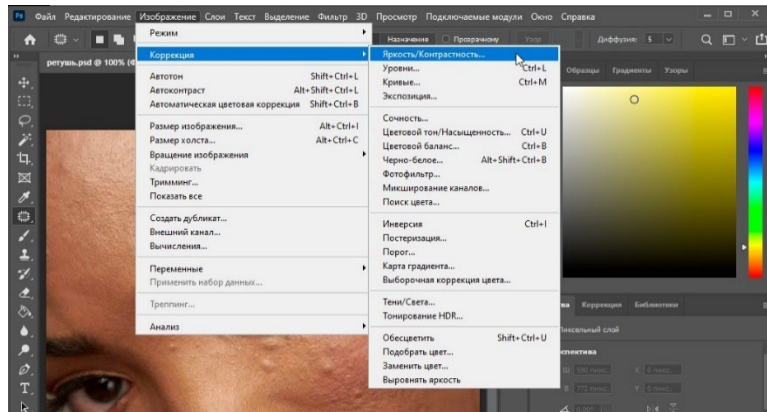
Ps Файл Редактирование Изображение Слои Текст Выделение Фильтр 3D Просмотр Подключаемые модули Окно Справка

ретушь.psd @ 100% (

Назначение Прозрачному Узор Диффузия: 5

Режим
Коррекция
Автотон Shift+Ctrl+L
Автоконтраст Alt+Shift+Ctrl+L
Автоматическая цветовая коррекция Shift+Ctrl+B
Размер изображения... Alt+Ctrl+I
Размер холста... Alt+Ctrl+C
Вращение изображения
Кадрировать
Тримминг...
Показать все
Создать дубликат...
Внешний канал...
Вычисления...
Переменные
Применить набор данных...
Треппинг...
Анализ

Яркость/Контрастность...
Уровни... Ctrl+L
Кривые... Ctrl+M
Экспозиция...
Сочность...
Цветовой тон/Насыщенность... Ctrl+U
Цветовой баланс... Ctrl+B
Черно-белое... Alt+Shift+Ctrl+B
Фотофильтр...
Микширование каналов...
Поиск цвета...
Инверсия Ctrl+I
Постеризация...
Порог...
Карта градиента...
Выборочная коррекция цвета...
Тени/Света...
Тонирование HDR...
Обесцветить Shift+Ctrl+U
Подобрать цвет...
Заменить цвет...
Выровнять яркость

Образцы Градиенты Узоры

Коррекция Библиотеки
Пиксельный слой
Свойства